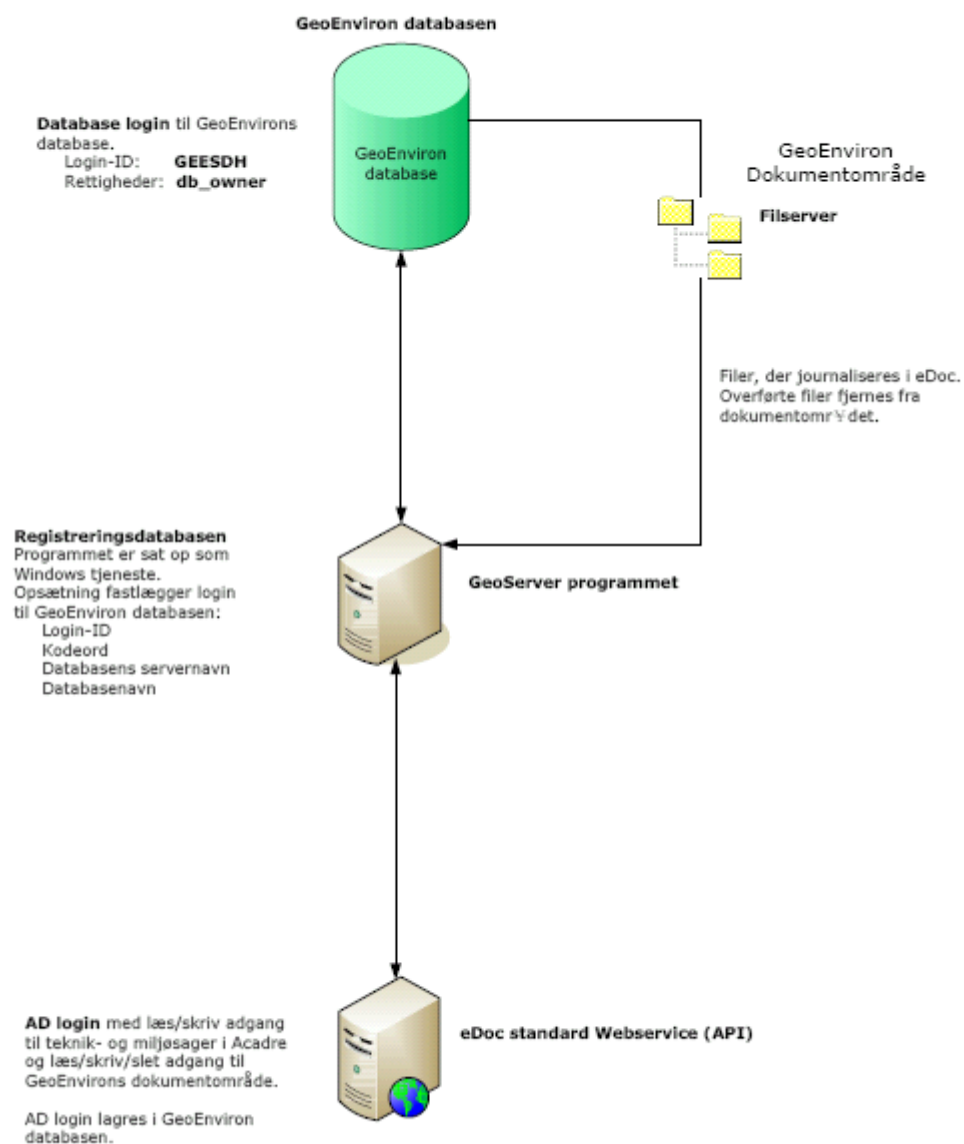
GeoEnviron databasen

Database login til GeoEnvirons database.
Login-ID: GEESDH
Rettigheder: db_owner

GeoEnviron database

GeoEnviron Dokumentområde

Filserver

Filer, der journaliseres i eDoc. Overførte filer fjernes fra dokumentomr¥det.

Registreringsdatabasen
Programmet er sat op som Windows tjeneste.
Opsætning fastlægger login til GeoEnviron databasen:
Login-ID
Kodeord
Databasens servernavn
Databasenavn

GeoServer programmet

AD login med læs/skriv adgang til teknik- og miljøsager i Acadre og læs/skriv/slet adgang til GeoEnvirons dokumentområde.

AD login lagres i GeoEnviron databasen.

eDoc standard Webservice (API)